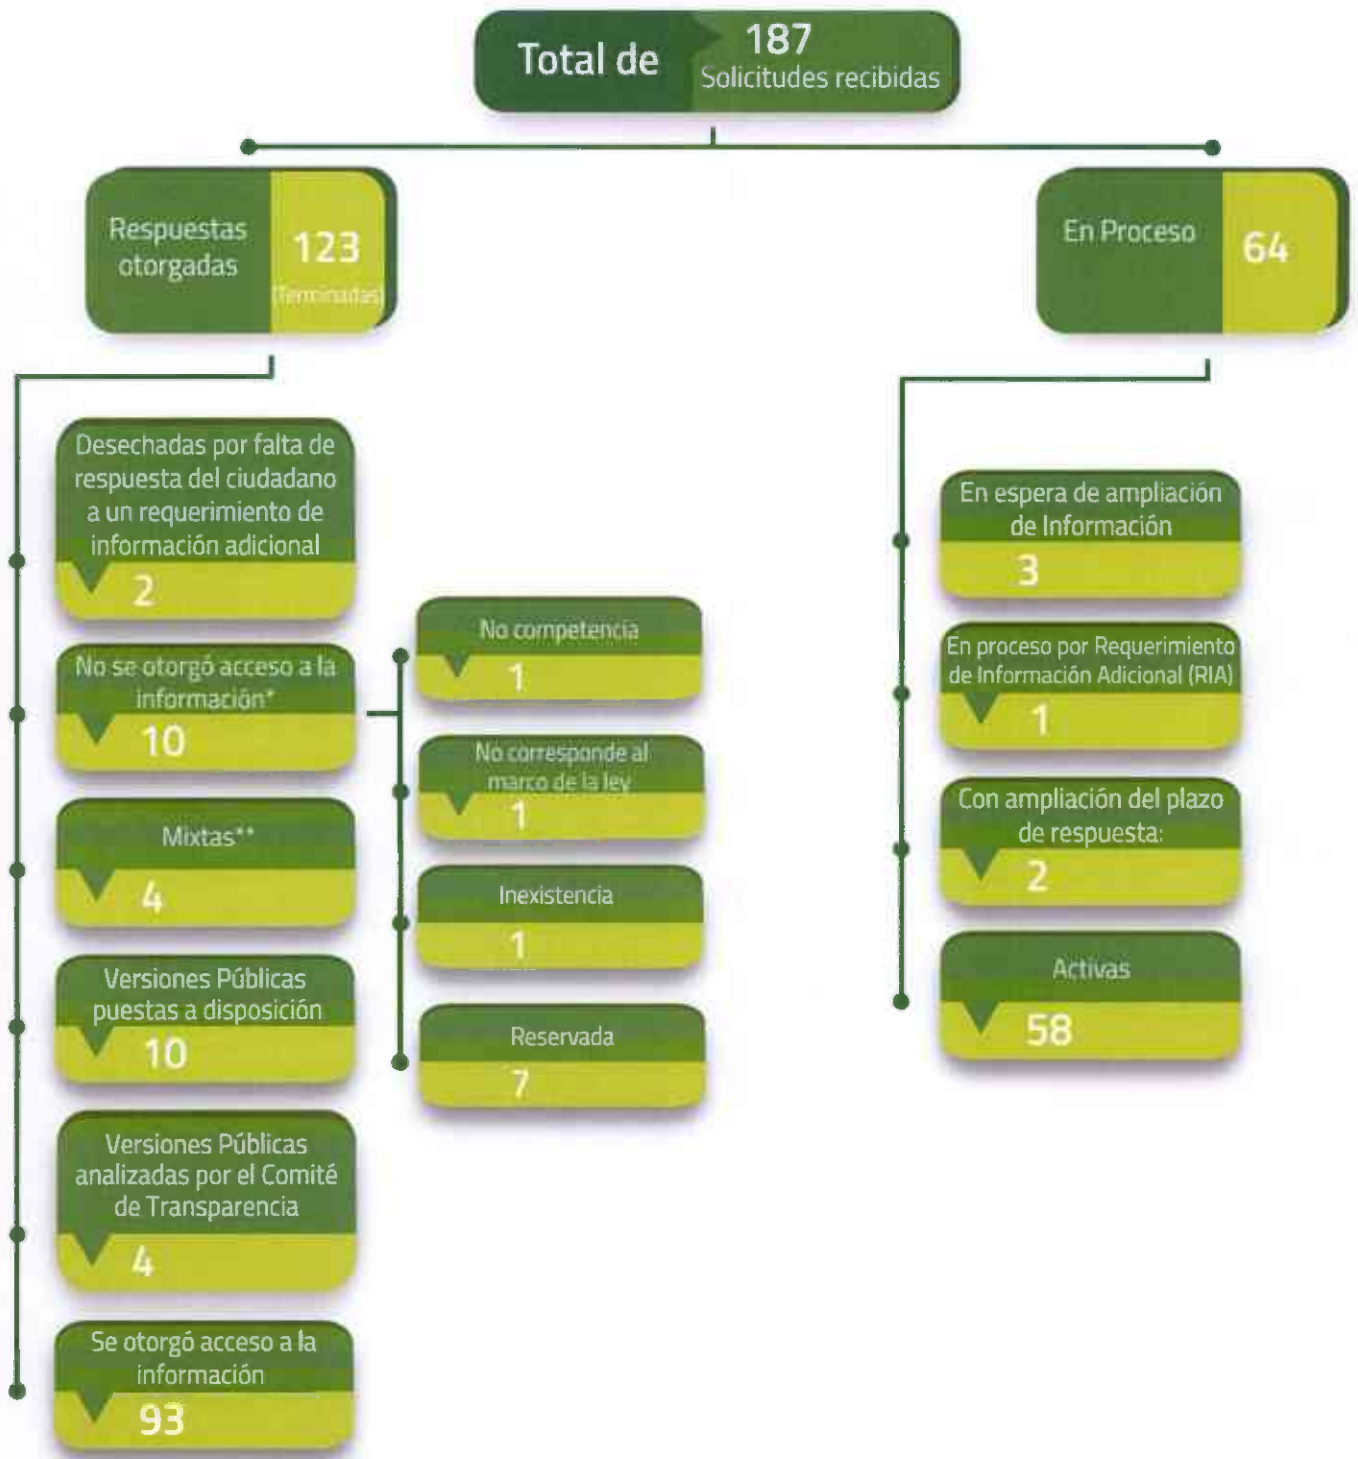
Total de 187 Solicitudes recibidas

Respuestas otorgadas 123 (Terminadas)

En Proceso 64

Desechadas por falta de respuesta del ciudadano a un requerimiento de información adicional
2

No se otorgó acceso a la información*
10

No competencia
1

No corresponde al marco de la ley
1

Inexistencia
1

Reservada
7

Mixtas**
4

Versiones Públicas puestas a disposición
10

Versiones Públicas analizadas por el Comité de Transparencia
4

Se otorgó acceso a la información
93

En espera de ampliación de Información
3

En proceso por Requerimiento de Información Adicional (RIA)
1

Con ampliación del plazo de respuesta:
2

Activas
58